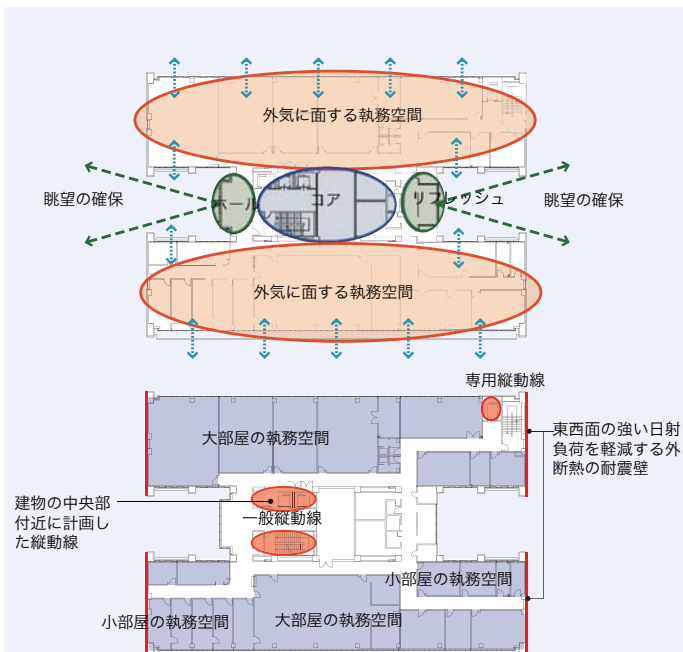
外気に面する執務空間

眺望の確保

ホール

コア

リフレッシュ

眺望の確保

外気に面する執務空間

専用縦動線

大部屋の執務空間

東西面の強い日射負荷を軽減する外断熱の耐震壁

建物の中央部付近に計画した縦動線

一般縦動線

小部屋の執務空間

小部屋の執務空間

大部屋の執務空間